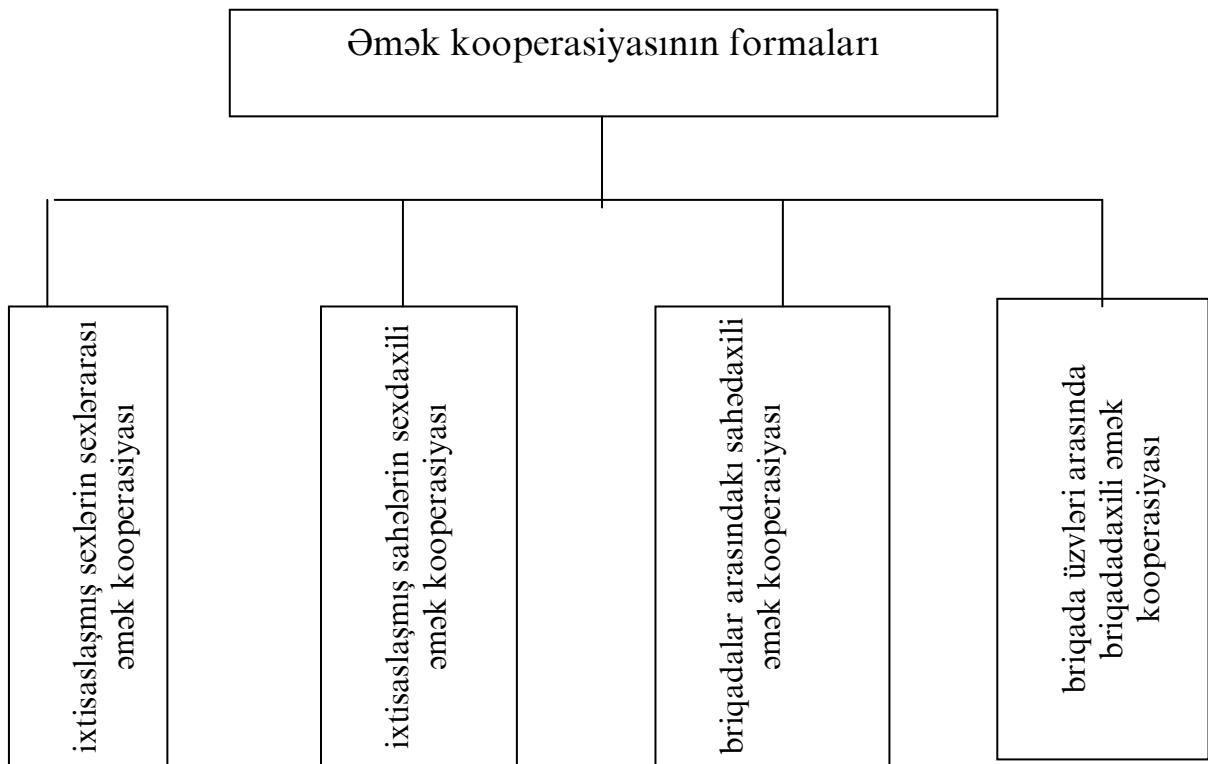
Əmək kooperasiyasının formaları

ixtisaslaşmış sexlərin sexlərarası əmək kooperasiyası

ixtisaslaşmış sahələrin sexdaxili əmək kooperasiyası

briqadalar arasındakı sahədaxili əmək kooperasiyası

briqada üzvləri arasında briqadadaxili əmək kooperasiyası